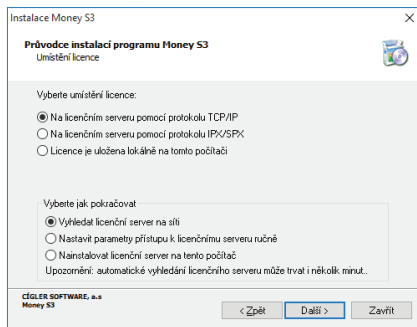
Instalace Money S3

Průvodce instalací programu Money S3
Umístění licence

Vyberte umístění licence:

Na licenčním serveru pomocí protokolu TCP/IP
Na licenčním serveru pomocí protokolu IPX/SPX
Licence je uložena lokálně na tomto počítači

Vyberte jak pokračovat
Vyhledat licenční server na síti
Nastavit parametry přístupu k licenčnímu serveru ručně
Nainstalovat licenční server na tento počítač
Upozornění: automatické vyhledání licenčního serveru může trvat i několik minut..

CÍGLER SOFTWARE, a.s
Money S3

< Zpět
Další >
Zavřít